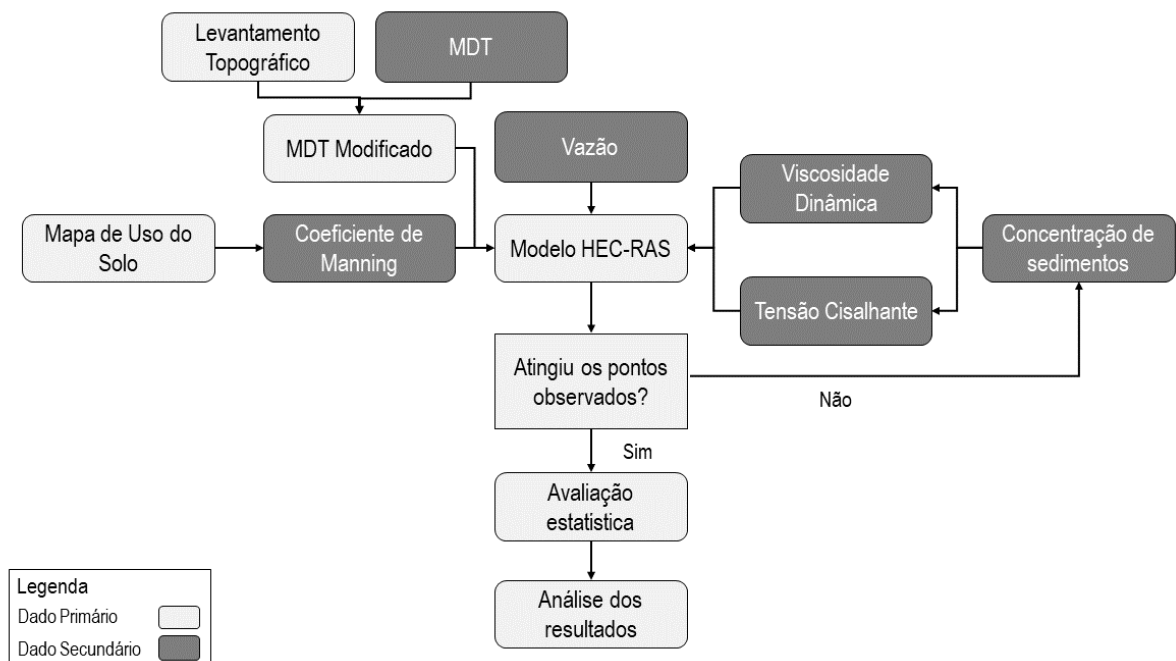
Levantamento Topográfico

MDT

MDT Modificado

Vazão

Viscosidade Dinâmica

Mapa de Uso do Solo

Coeficiente de Manning

Modelo HEC-RAS

Concentração de sedimentos

Tensão Cisalhante

Atingiu os pontos observados?

Não

Sim

Avaliação estatística

Análise dos resultados

Legenda
Dado Primário
Dado Secundário